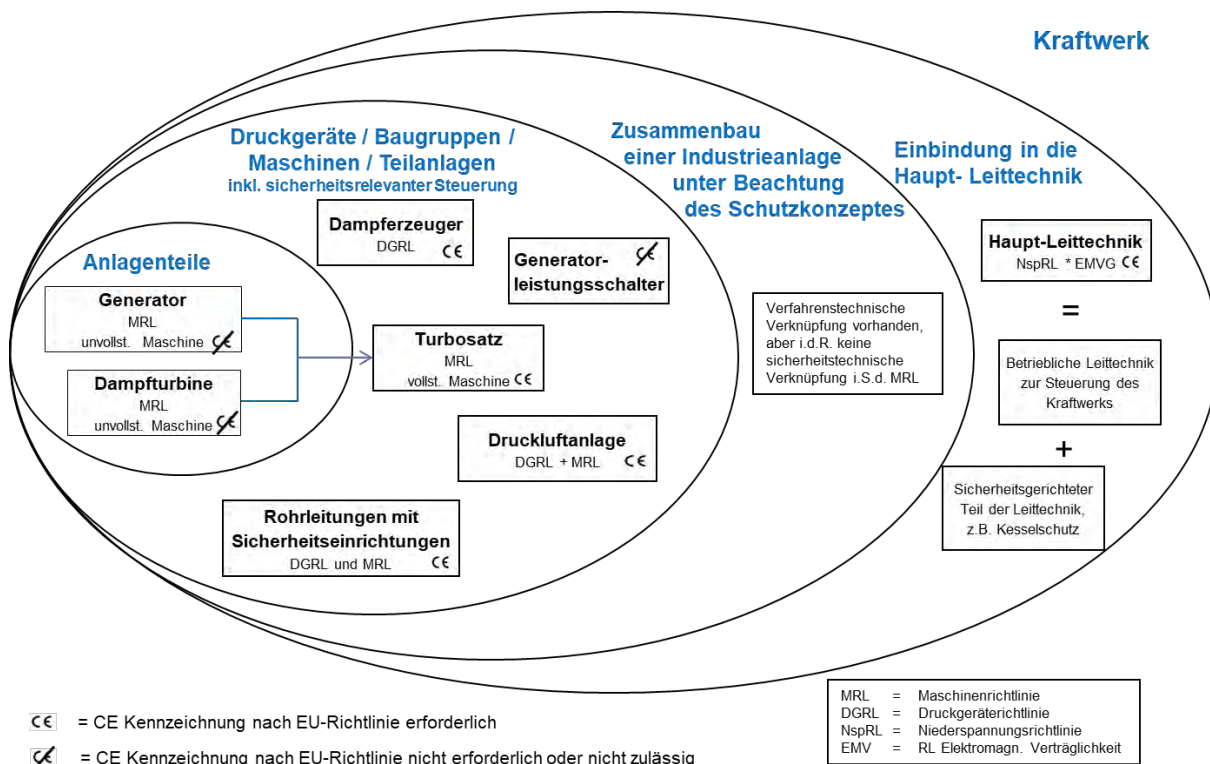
Kraftwerk

Druckgeräte / Baugruppen / Maschinen / Teilanlagen
inkl. sicherheitsrelevanter Steuerung

Zusammenbau einer Industrieanlage unter Beachtung des Schutzkonzeptes

Einbindung in die Haupt- Leittechnik

Anlagenteile

Generator
MRL
unvollst. Maschine

Dampfturbine
MRL
unvollst. Maschine

Dampferzeuger
DGRL CE

Generatorleistungsschalter

Turbosatz
MRL
vollst. Maschine CE

Druckluftanlage
DGRL + MRL CE

Rohrleitungen mit Sicherheitseinrichtungen
DGRL und MRL CE

Verfahrenstechnische Verknüpfung vorhanden, aber i.d.R. keine sicherheitstechnische Verknüpfung i.S.d. MRL

Haupt-Leittechnik
NspRL * EMVG CE

=

Betriebliche Leittechnik zur Steuerung des Kraftwerks

+

Sicherheitsgerichteter Teil der Leittechnik, z.B. Kesselschutz

CE = CE Kennzeichnung nach EU-Richtlinie erforderlich

= CE Kennzeichnung nach EU-Richtlinie nicht erforderlich oder nicht zulässig

| | | |
|---|---|---|
| MRL | = | Maschinenrichtlinie |
| DGRL | = | Druckgeräterichtlinie |
| NspRL | = | Niederspannungsrichtlinie |
| EMV | = | RL Elektromagn. Verträglichkeit |